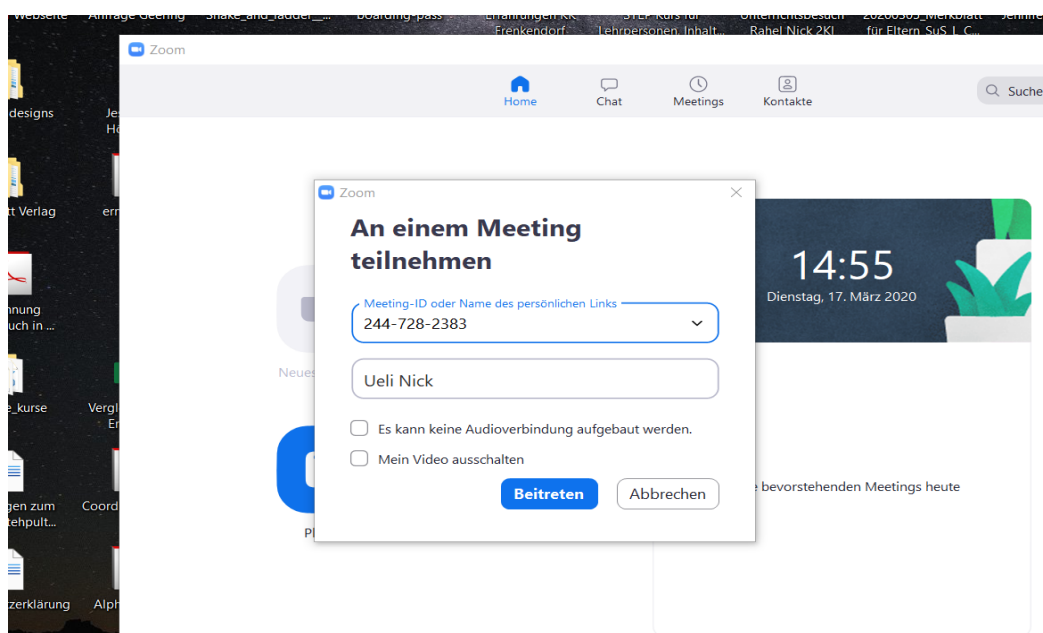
Webseite Anfrage Geering Snake_and_ladder_... boarding-pass Erfahrungen KK Frenkendorf STEP Kurs für Lehrpersonen_Inhalt... Unterrichtsbesuch Rahel Nick 2Kl 20200303_Merkblatt für Eltern SuS_LC... Jenni

designs
Je Ho
tt Verlag
err
nnung uch in ...
_kurse
Vergl Er
gen zum tehpult...
Coord
zerklärung
Alph

Zoom

Home Chat Meetings Kontakte

Suche

Neues

Pl

14:55
Dienstag, 17. März 2020

e bevorstehenden Meetings heute

Zoom

An einem Meeting teilnehmen

Meeting-ID oder Name des persönlichen Links
244-728-2383

Ueli Nick

Es kann keine Audioverbindung aufgebaut werden.

Mein Video ausschalten

Beitreten Abbrechen